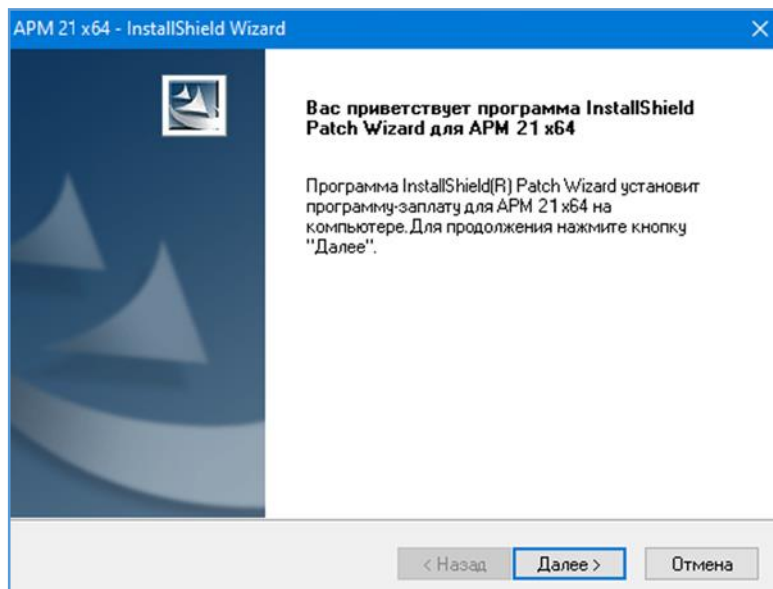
APM 21 x64 - InstallShield Wizard

Вас приветствует программа InstallShield Patch Wizard для APM 21 x64

Программа InstallShield(R) Patch Wizard установит программу-заплату для APM 21 x64 на компьютере. Для продолжения нажмите кнопку "Далее".

< Назад

Далее >

Отмена